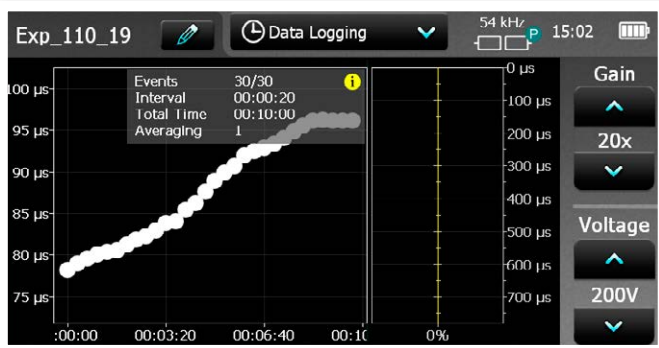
Exp_110_19

Data Logging

54 kHz

P

15:02

Events 30/30
Interval 00:00:20
Total Time 00:10:00
Averaging 1

100 µs
95 µs
90 µs
85 µs
80 µs
75 µs

:00:00
00:03:20
00:06:40
00:1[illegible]

0 µs
100 µs
200 µs
300 µs
400 µs
500 µs
600 µs
700 µs

0%

Gain

20x

Voltage

200V